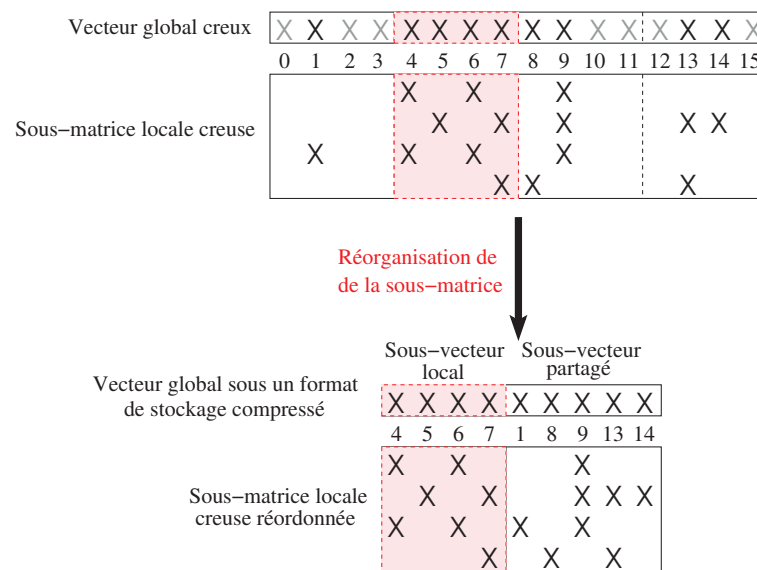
Vecteur global creux

| X | X | X | X | X | X | X | X | X | X | X | X | X | X | X | X |
|---|---|---|---|---|---|---|---|---|---|---|---|---|---|---|---|
| 0 | 1 | 2 | 3 | 4 | 5 | 6 | 7 | 8 | 9 | 10 | 11 | 12 | 13 | 14 | 15 |

Sous−matrice locale creuse

X X X
X X X X X
X X X X
X X X

Réorganisation de
de la sous−matrice

Sous−vecteur local

Sous−vecteur partagé

Vecteur global sous un format de stockage compressé

| X | X | X | X | X | X | X | X | X |
|---|---|---|---|---|---|---|---|---|
| 4 | 5 | 6 | 7 | 1 | 8 | 9 | 13 | 14 |

Sous−matrice locale creuse réordonnée

X X X
X X X X X
X X X X
X X X